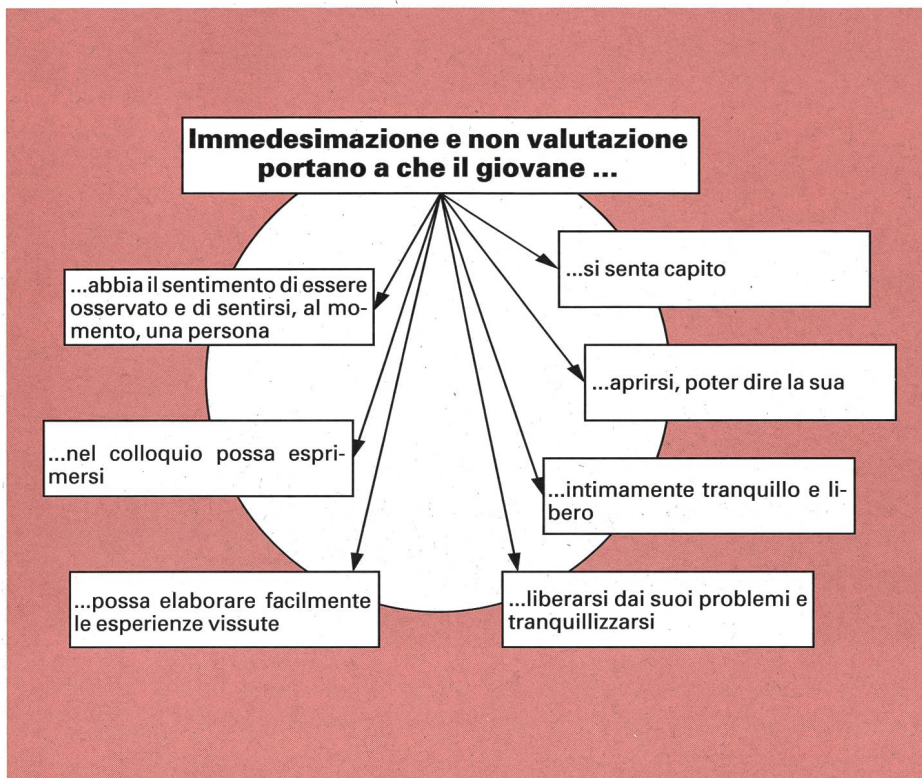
Immedesimazione e non valutazione portano a che il giovane ...

...abbia il sentimento di essere osservato e di sentirsi, al momento, una persona

...si senta capito

...aprirsi, poter dire la sua

...nel colloquio possa esprimersi

...intimamente tranquillo e libero

...possa elaborare facilmente le esperienze vissute

...liberarsi dai suoi problemi e tranquillizzarsi